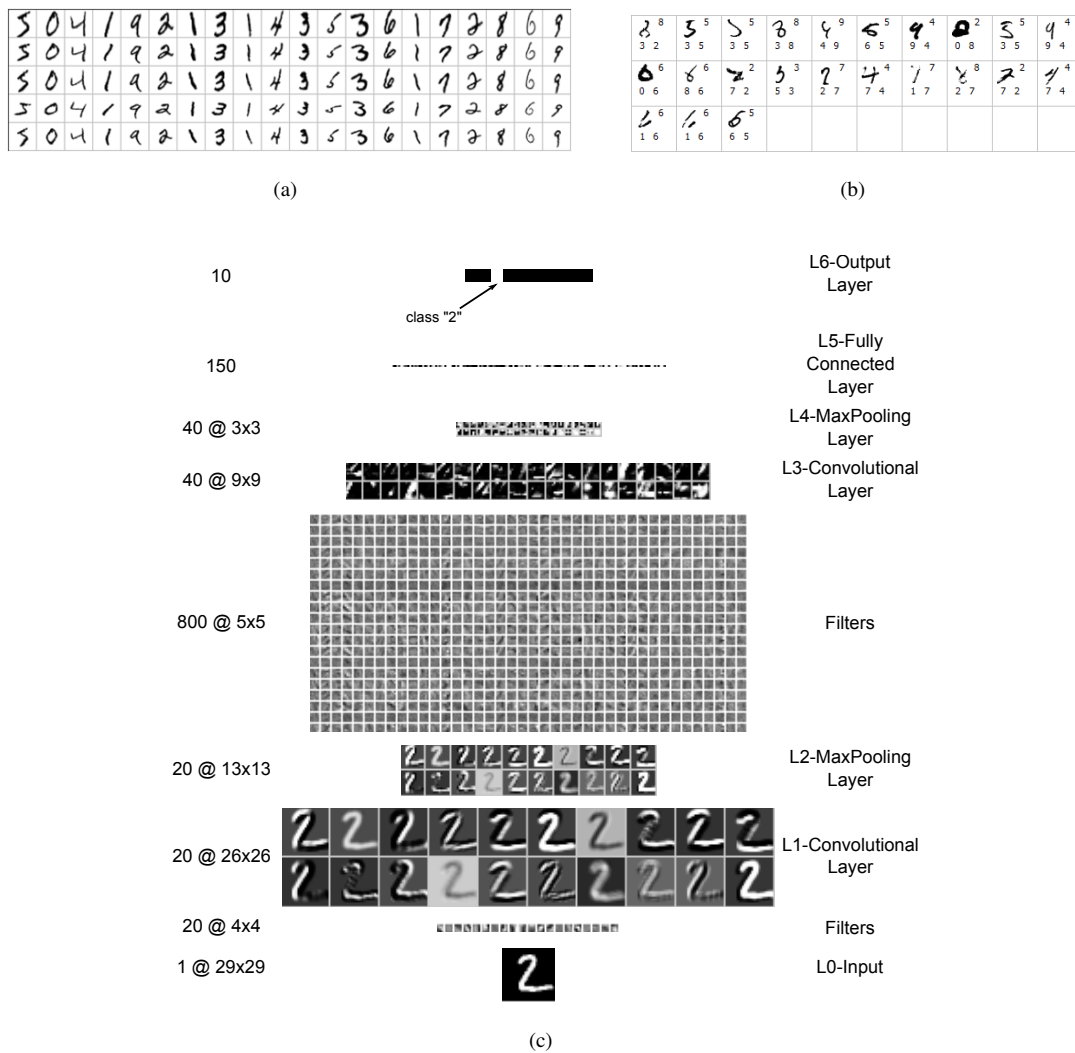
| 5 | 0 | 4 | 1 | 9 | 2 | 1 | 3 | 1 | 4 | 3 | 5 | 3 | 6 | 1 | 7 | 2 | 8 | 6 | 9 |
|---|---|---|---|---|---|---|---|---|---|---|---|---|---|---|---|---|---|---|---|
| 5 | 0 | 4 | 1 | 9 | 2 | 1 | 3 | 1 | 4 | 3 | 5 | 3 | 6 | 1 | 7 | 2 | 8 | 6 | 9 |
| 5 | 0 | 4 | 1 | 9 | 2 | 1 | 3 | 1 | 4 | 3 | 5 | 3 | 6 | 1 | 7 | 2 | 8 | 6 | 9 |
| 5 | 0 | 4 | 1 | 9 | 2 | 1 | 3 | 1 | 4 | 3 | 5 | 3 | 6 | 1 | 7 | 2 | 8 | 6 | 9 |
| 5 | 0 | 4 | 1 | 9 | 2 | 1 | 3 | 1 | 4 | 3 | 5 | 3 | 6 | 1 | 7 | 2 | 8 | 6 | 9 |

(a)

| | | | | | | | | | |
|---|---|---|---|---|---|---|---|---|---|
| 8 3 2 | 5 3 5 | 5 3 5 | 8 3 8 | 9 4 9 | 5 6 5 | 4 9 4 | 2 0 8 | 5 3 5 | 4 9 4 |
| 6 0 6 | 6 8 6 | 2 7 2 | 3 5 3 | 7 2 7 | 4 7 4 | 7 1 7 | 8 2 7 | 2 7 2 | 4 7 4 |
| 6 1 6 | 6 1 6 | 5 6 5 | | | | | | | |

(b)

10

class "2"

L6-Output Layer

150

L5-Fully Connected Layer

40 @ 3x3

L4-MaxPooling Layer

40 @ 9x9

L3-Convolutional Layer

800 @ 5x5

Filters

20 @ 13x13

L2-MaxPooling Layer

20 @ 26x26

L1-Convolutional Layer

20 @ 4x4

Filters

1 @ 29x29

L0-Input

(c)